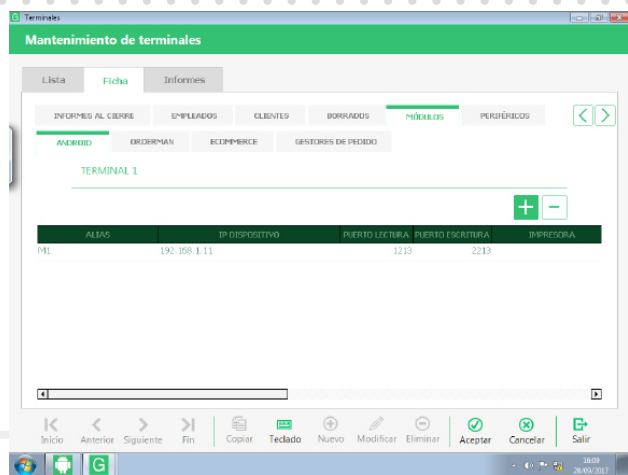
Terminales

Mantenimiento de terminales

Lista | Ficha | Informes

INFORMES AL CIERRE | EMPLEADOS | CLIENTES | BORRADOS | MÓDULOS | PERIFÉRICOS

ANDROID | ORDERMAN | ECOMMERCE | GESTORES DE PEDIDO

TERMINAL 1

| ALIAS | IP DISPOSITIVO | PUERTO LECTURA | PUERTO ESCRITURA | IMPRESORA |
|---|---|---|---|---|
| M1 | 192.168.1.11 | 1213 | 2213 | |

Inicio | Anterior | Siguiente | Fin | Copiar | Teclado | Nuevo | Modificar | Eliminar | Aceptar | Cancelar | Salir

16:09
28/09/2017